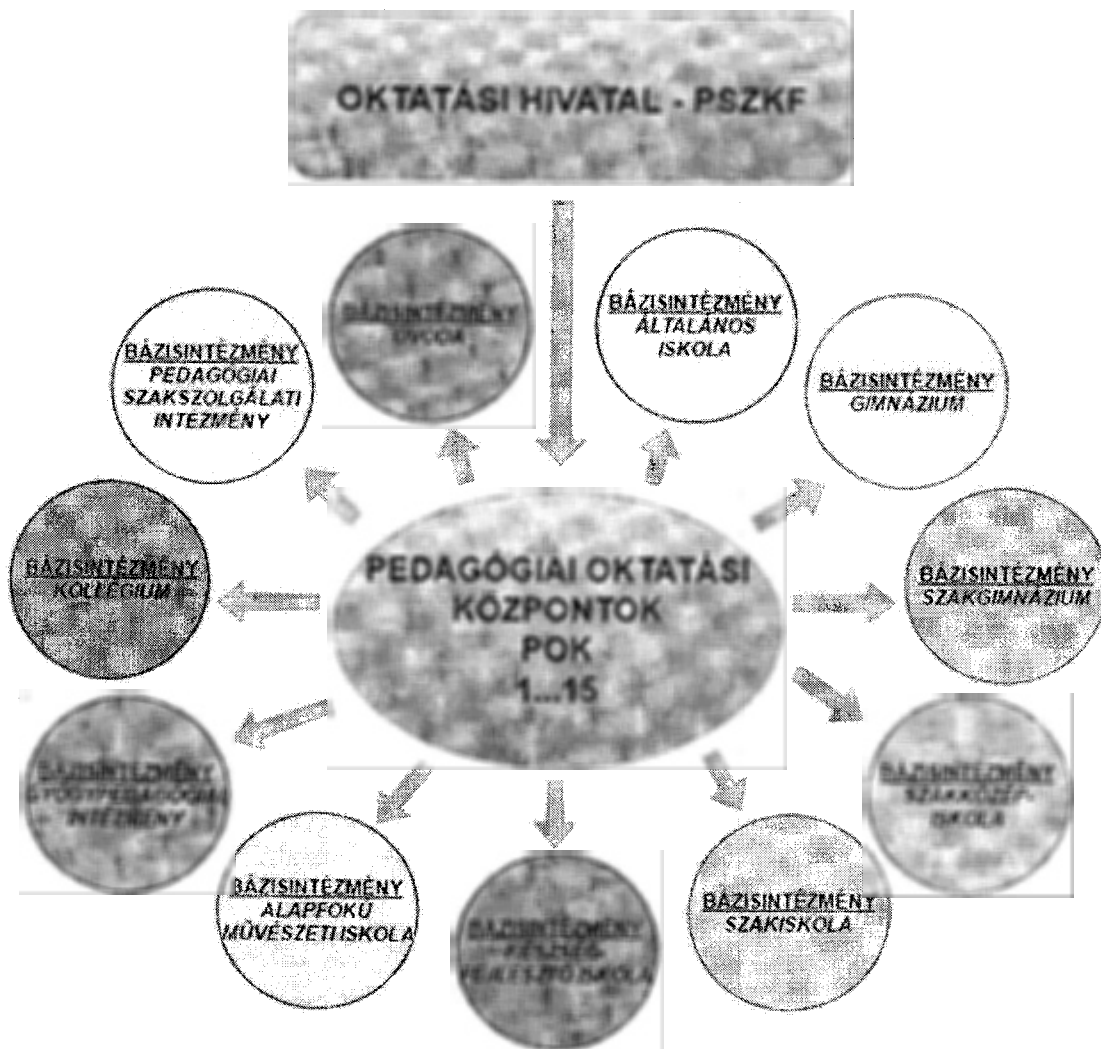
OKTATÁSI HIVATAL - PSZKF

BÁZISINTÉZMÉNY
ÓVODA

BÁZISINTÉZMÉNY
ÁLTALÁNOS ISKOLA

BÁZISINTÉZMÉNY
PEDAGÓGIAI SZAKSZOLGÁLATI INTÉZMÉNY

BÁZISINTÉZMÉNY
GIMNÁZIUM

BÁZISINTÉZMÉNY
KOLLÉGIUM

PEDAGÓGIAI OKTATÁSI KÖZPONTOK
POK
1...15

BÁZISINTÉZMÉNY
SZAKGIMNÁZIUM

BÁZISINTÉZMÉNY
GYÓGYPEDAGÓGIAI INTÉZMÉNY

BÁZISINTÉZMÉNY
SZAKKÖZÉP-ISKOLA

BÁZISINTÉZMÉNY
ALAPFOKÚ MŰVÉSZETI ISKOLA

BÁZISINTÉZMÉNY
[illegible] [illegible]

BÁZISINTÉZMÉNY
SZAKISKOLA